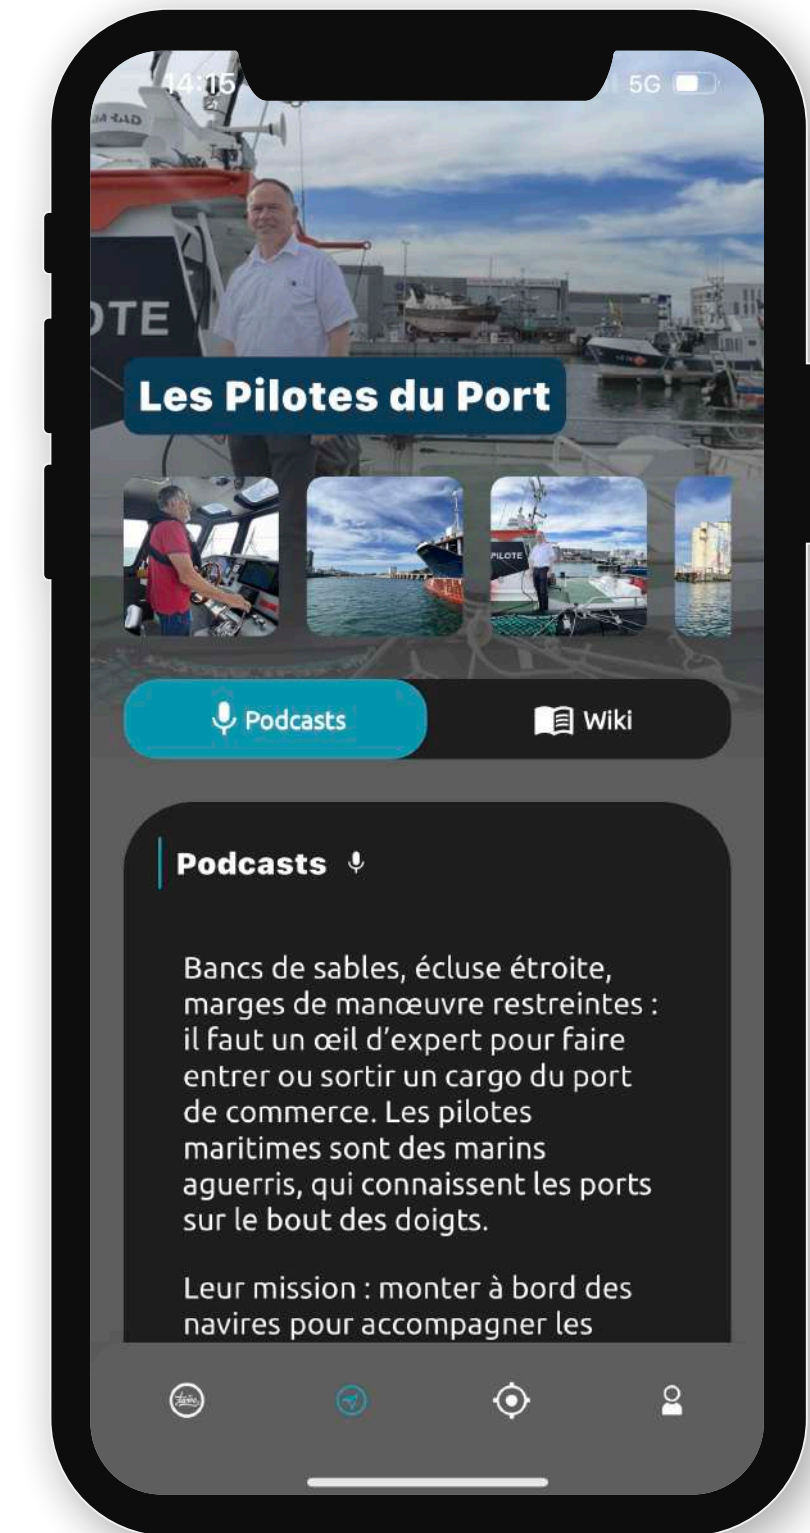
14:15

5G

OTE

Les Pilotes du Port

PILOTE

Podcasts

Wiki

Podcasts

Bancs de sables, écluse étroite, marges de manœuvre restreintes : il faut un œil d'expert pour faire entrer ou sortir un cargo du port de commerce. Les pilotes maritimes sont des marins aguerris, qui connaissent les ports sur le bout des doigts.

Leur mission : monter à bord des navires pour accompagner les